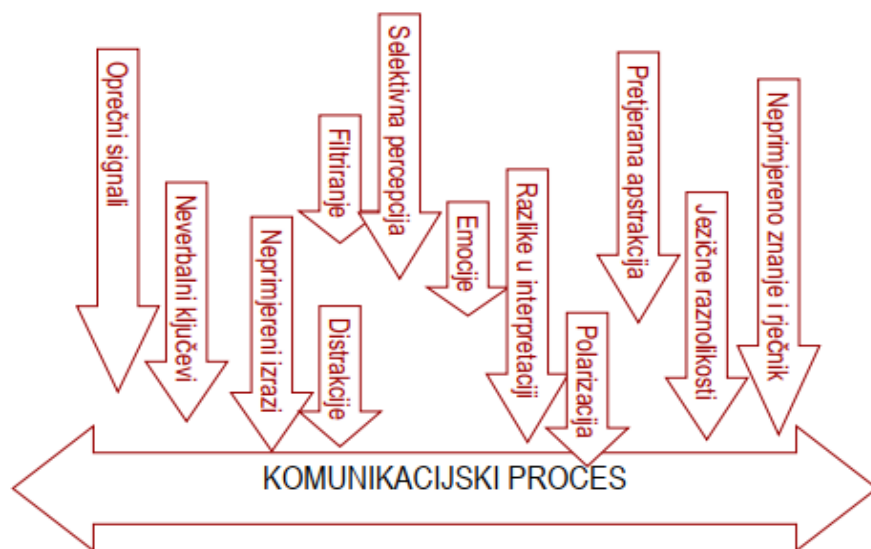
Oprečni signali

Neverbalni ključevi

Neprimjereni izrazi

Filtriranje

Distrakcije

Selektivna percepcija

Emocije

Razlike u interpretaciji

Polarizacija

Pretjerana apstrakcija

Jezične raznolikosti

Neprimjereno znanje i rječnik

KOMUNIKACIJSKI PROCES